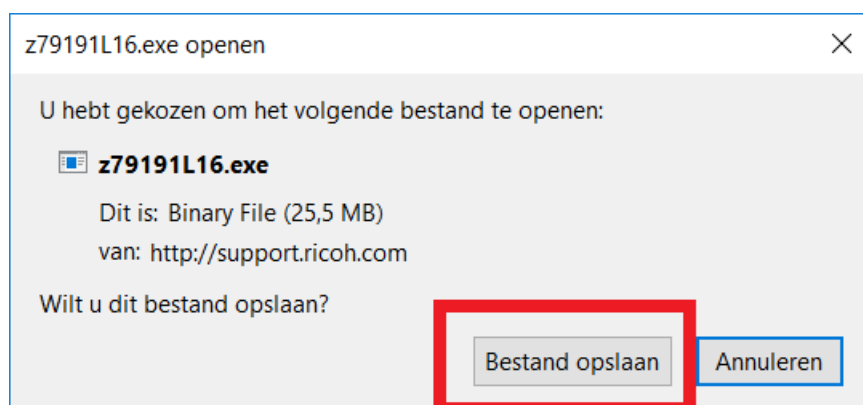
z79191L16.exe openen

×

U hebt gekozen om het volgende bestand te openen:

z79191L16.exe

Dit is: Binary File (25,5 MB)

van: http://support.ricoh.com

Wilt u dit bestand opslaan?

Bestand opslaan

Annuleren